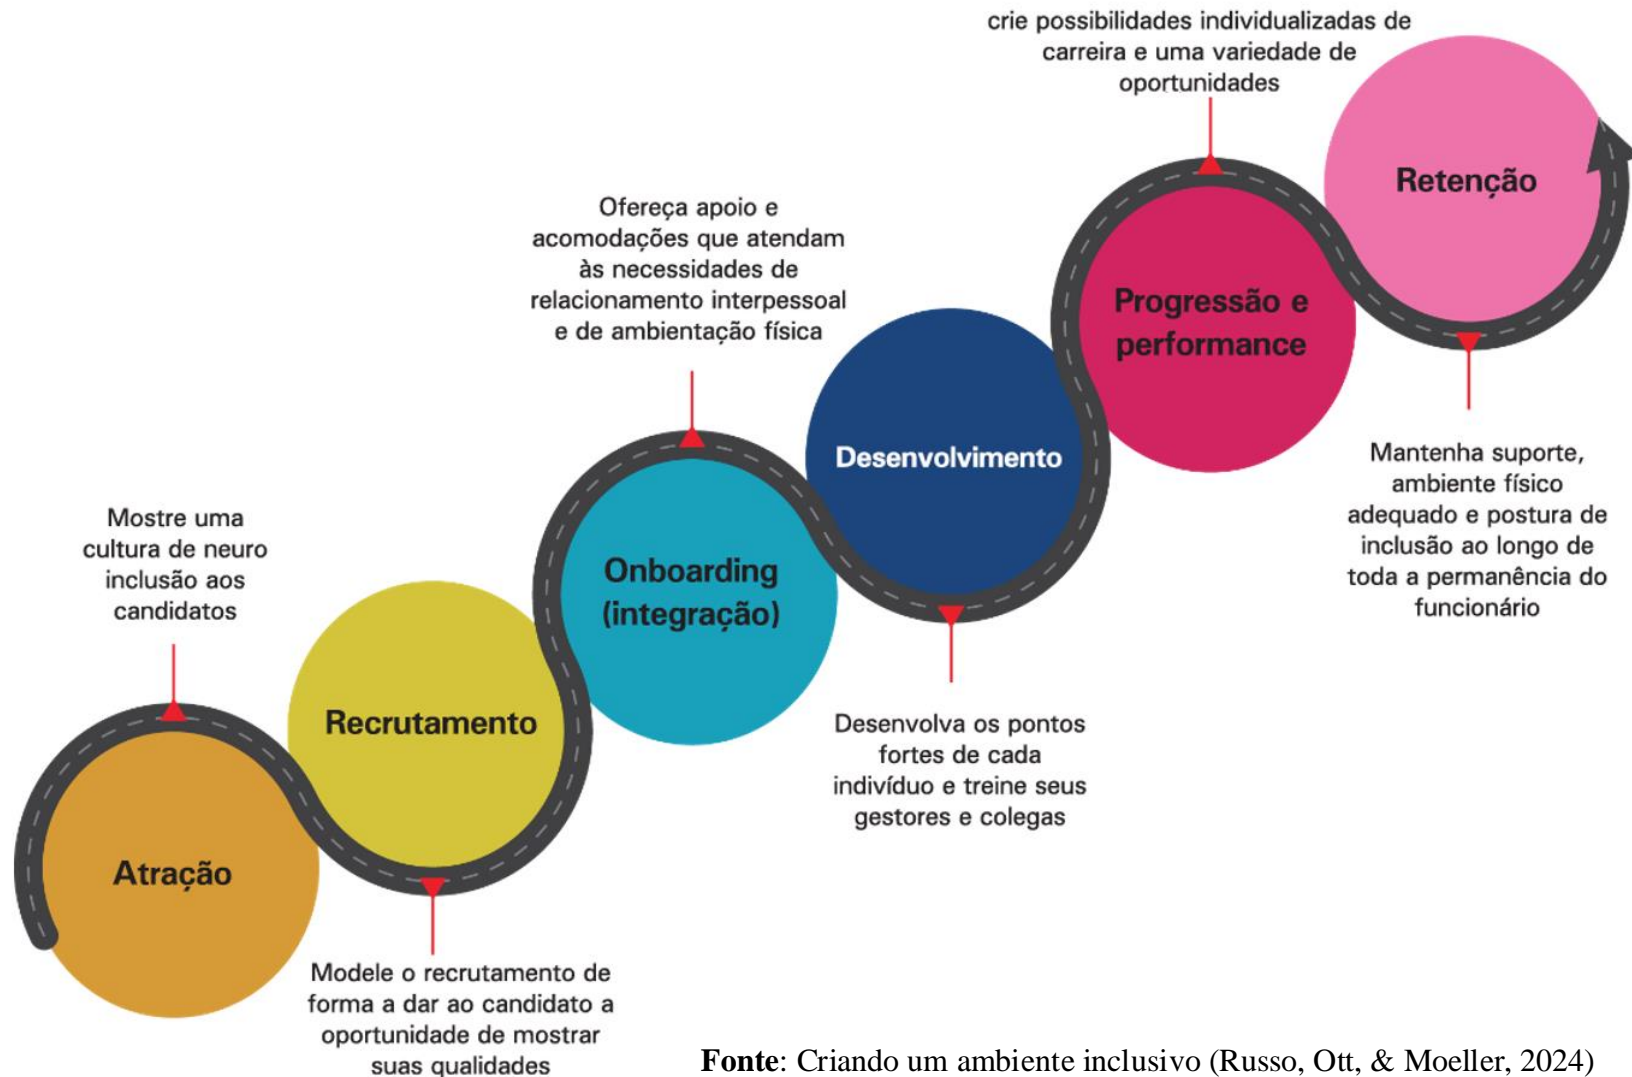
crie possibilidades individualizadas de carreira e uma variedade de oportunidades

Retenção

Progressão e performance

Ofereça apoio e acomodações que atendam às necessidades de relacionamento interpessoal e de ambientação física

Desenvolvimento

Mantenha suporte, ambiente físico adequado e postura de inclusão ao longo de toda a permanência do funcionário

Mostre uma cultura de neuro inclusão aos candidatos

Onboarding (integração)

Recrutamento

Desenvolva os pontos fortes de cada indivíduo e treine seus gestores e colegas

Atração

Modele o recrutamento de forma a dar ao candidato a oportunidade de mostrar suas qualidades

**Fonte**: Criando um ambiente inclusivo (Russo, Ott, & Moeller, 2024)